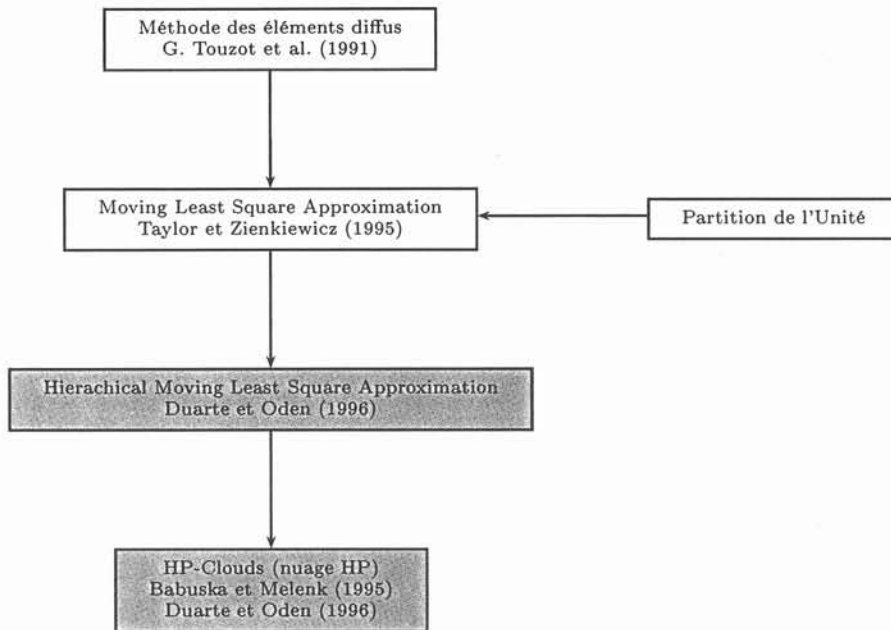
Méthode des éléments diffus
G. Touzot et al. (1991)

Moving Least Square Approximation
Taylor et Zienkiewicz (1995)

Partition de l'Unité

Hierachical Moving Least Square Approximation
Duarte et Oden (1996)

HP-Clouds (nuage HP)
Babuska et Melenk (1995)
Duarte et Oden (1996)